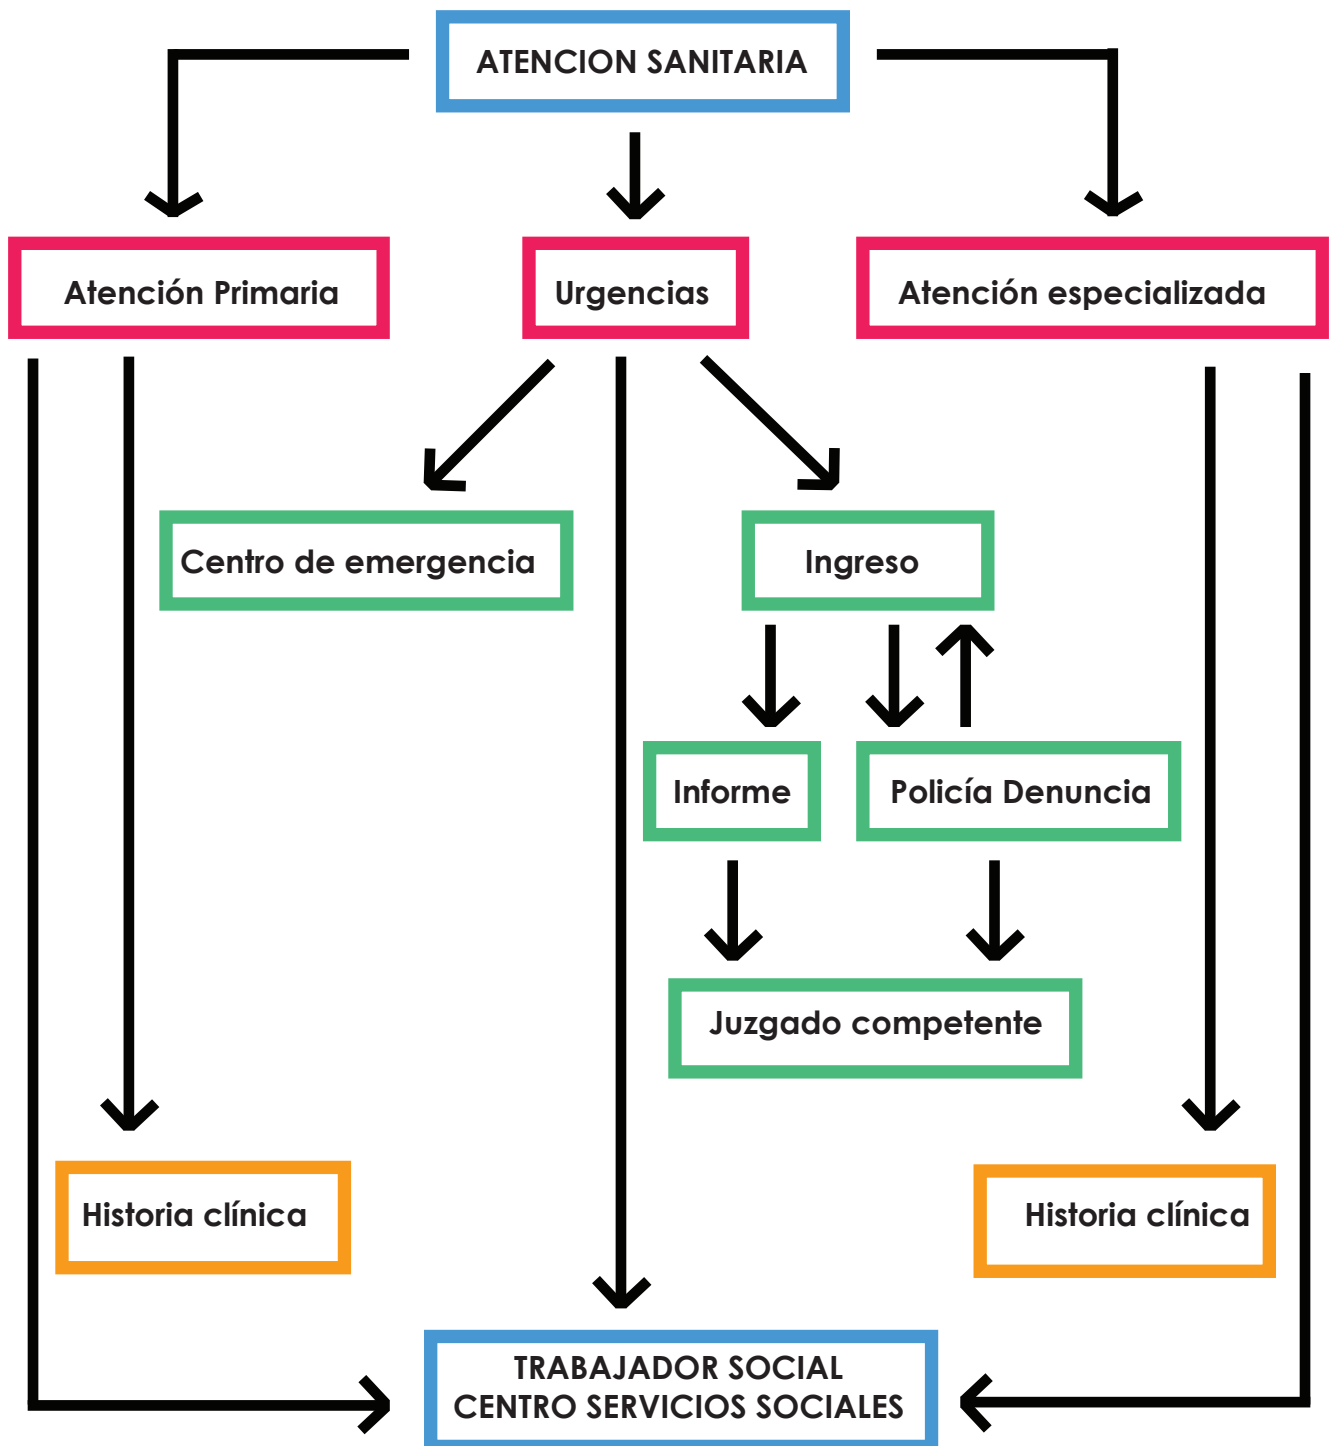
ATENCION SANITARIA

Atención Primaria

Urgencias

Atención especializada

Centro de emergencia

Ingreso

Informe

Policía Denuncia

Juzgado competente

Historia clínica

Historia clínica

TRABAJADOR SOCIAL
CENTRO SERVICIOS SOCIALES